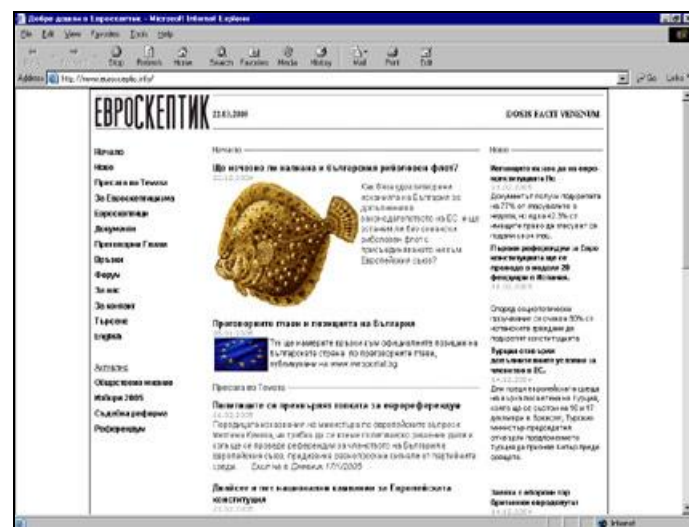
Добре дошли в Евроскептик - Microsoft Internet Explorer

File Edit View Favorites Tools Help

Back Forward Stop Refresh Home Search Favorites Media History Mail Print Edit

Address http://www.euroscepti.info/

Go Links

ЕВРОСКЕПТИК 22.03.2005 DOSIS FACIT VENENUM

Начало
Нови
Преса на Темата
За Евроскептицизма
Евроскептици
Документи
Преговорни Глави
Връзки
Форум
За нас
За контакт
Търсене
English

Articles
Обществено мнение
Избори 2005
Съдебна реформа
Референдуми

Начало

Ще изчезне ли калкана в българския риболовен флот?

22.03.2005

Как ЕС ще ограничи риболова на България за дългосрочно законодателство на ЕС, и ще останем ли без сериозен риболовен флот с присъединяването ни към Европейския съюз?

Преговорните глави и позициите на България

Тук ще намерите връзки към официалните позиции на българската страна по преговорните глави, публикувани на www.mespotal.bg

Преса по Темата

Политиците се прехвърлят топката за еврореферендум

24.03.2005

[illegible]

Дебатът в пет национални парламента за Европейската конституция

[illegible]

Новини

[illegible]

Първи референдум за Европейската конституция ще се проведе в неделя 20 февруари в Испания.

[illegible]

Турция става член ли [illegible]

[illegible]

Internet